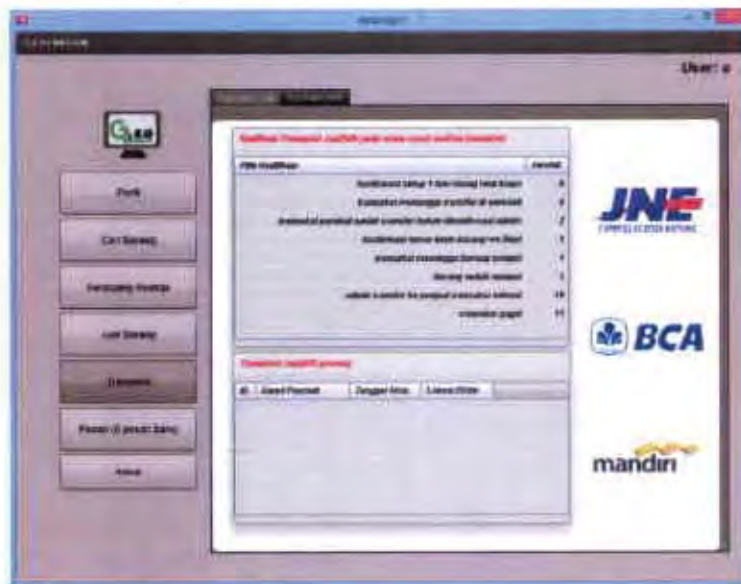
User: a

Profil

Cari Barang

Keranjang Belanja

List Barang

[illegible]

Pesan (0 pesan baru)

Keluar

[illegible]

Pilih Kualifikasi | Jumlah
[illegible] | 8
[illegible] | 6
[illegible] | 2
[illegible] | 1
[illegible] | 1
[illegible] | 1
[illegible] | 19
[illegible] | 11

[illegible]

ID | Alamat Penerimaan | Tanggal Kirim | Status Kirim

JNE
EXPRESS ACROSS NATIONS

BCA

mandiri